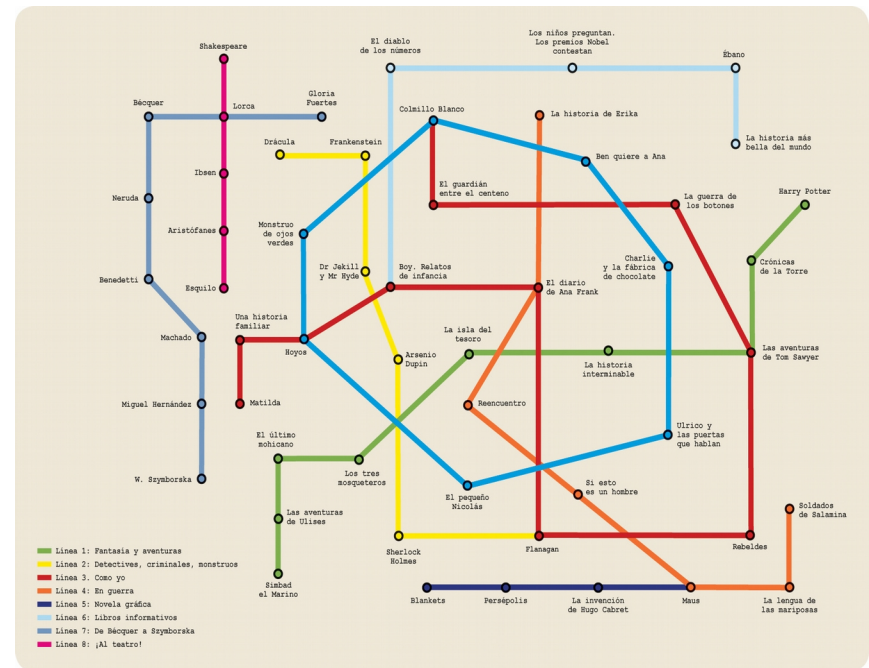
Shakespeare

El diablo de los números

Los niños preguntan. Los premios Nobel contestan

Ébano

Bécquer

Lorca

Gloria Fuertes

Colmillo Blanco

La historia de Erika

La historia más bella del mundo

Drácula

Frankenstein

Ben quiere a Ana

Ibsen

El guardián entre el centeno

La guerra de los botones

Harry Potter

Neruda

Aristófanes

Monstruo de ojos verdes

Charlie y la fábrica de chocolate

Crónicas de la Torre

Benedetti

Esquilo

Dr Jekill y Mr Hyde

Boy. Relatos de infancia

El diario de Ana Frank

Una historia familiar

La isla del tesoro

Machado

Hoyos

Arsenio Dupin

La historia interminable

Las aventuras de Tom Sawyer

Miguel Hernández

Matilda

Reencuentro

El último mohicano

Ulrico y las puertas que hablan

W. Szymborska

Los tres mosqueteros

Si esto es un hombre

El pequeño Nicolás

Las aventuras de Ulises

Soldados de Salamina

Sherlock Holmes

Flanagan

Rebeldes

Simbad el Marino

Blankets

Persépolis

La invención de Hugo Cabret

Maus

La lengua de las mariposas

Línea 1: Fantasía y aventuras
Línea 2: Detectives, criminales, monstruos
Línea 3. Como yo
Línea 4: En guerra
Línea 5: Novela gráfica
Línea 6: Libros informativos
Línea 7: De Bécquer a Szymborska
Línea 8: ¡Al teatro!